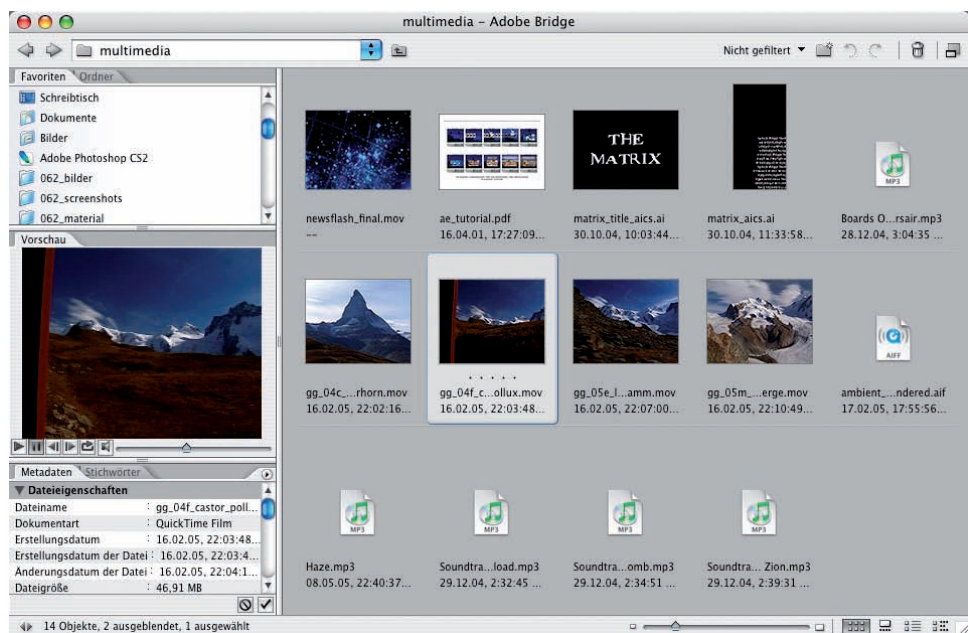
multimedia – Adobe Bridge

multimedia

Nicht gefiltert ▼

Favoriten Ordner

Schreibtisch
Dokumente
Bilder
Adobe Photoshop CS2
062_bilder
062_screenshots
062_material

Vorschau

Metadaten Stichwörter

▼ Dateieigenschaften

| | |
|---|---|
| Dateiname | : gg_04f_castor_poll... |
| Dokumentart | : QuickTime Film |
| Erstellungsdatum | : 16.02.05, 22:03:48... |
| Erstellungsdatum der Datei | : 16.02.05, 22:03:4... |
| Änderungsdatum der Datei | : 16.02.05, 22:04:1... |
| Dateigröße | : 46,91 MB |

THE MATRIX

MP3

newsflash_final.mov
--

ae_tutorial.pdf
16.04.01, 17:27:09...

matrix_title_aics.ai
30.10.04, 10:03:44...

matrix_aics.ai
30.10.04, 11:33:58...

Boards O...rsair.mp3
28.12.04, 3:04:35 ...

AIFF

gg_04c_...rhorn.mov
16.02.05, 22:02:16...

gg_04f_c...ollux.mov
16.02.05, 22:03:48...

gg_05e_l...amm.mov
16.02.05, 22:07:00...

gg_05m_...erge.mov
16.02.05, 22:10:49...

ambient_...ndered.aif
17.02.05, 17:55:56...

MP3

Haze.mp3
08.05.05, 22:40:37...

Soundtra...load.mp3
29.12.04, 2:32:45 ...

Soundtra...omb.mp3
29.12.04, 2:34:51 ...

Soundtra... Zion.mp3
29.12.04, 2:39:31 ...

14 Objekte, 2 ausgeblendet, 1 ausgewählt